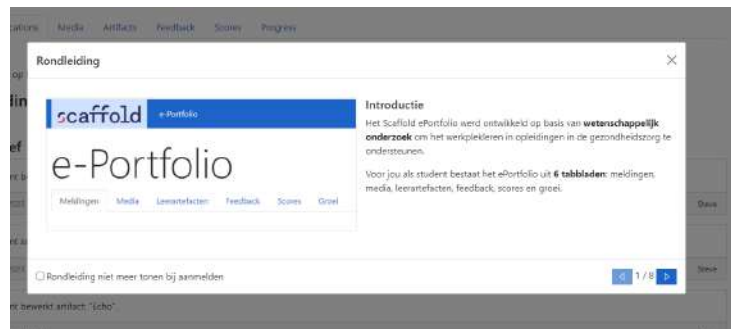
cations Media Artifacts Feedback Scores Progress

Rondleiding

×

scaffold e-Portfolio

e-Portfolio

Meldingen Media Leerartefacten Feedback Scores Groei

Introductie

Het Scaffold ePortfolio werd ontwikkeld op basis van **wetenschappelijk onderzoek** om het werkplekleren in opleidingen in de gezondheidszorg te ondersteunen.

Voor jou als student bestaat het ePortfolio uit **6 tabbladen**: meldingen, media, leerartefacten, feedback, scores en groei.

Rondleiding niet meer tonen bij aanmelden

1/8

Dave

Steve

nt bewerkt artifact "Echo"